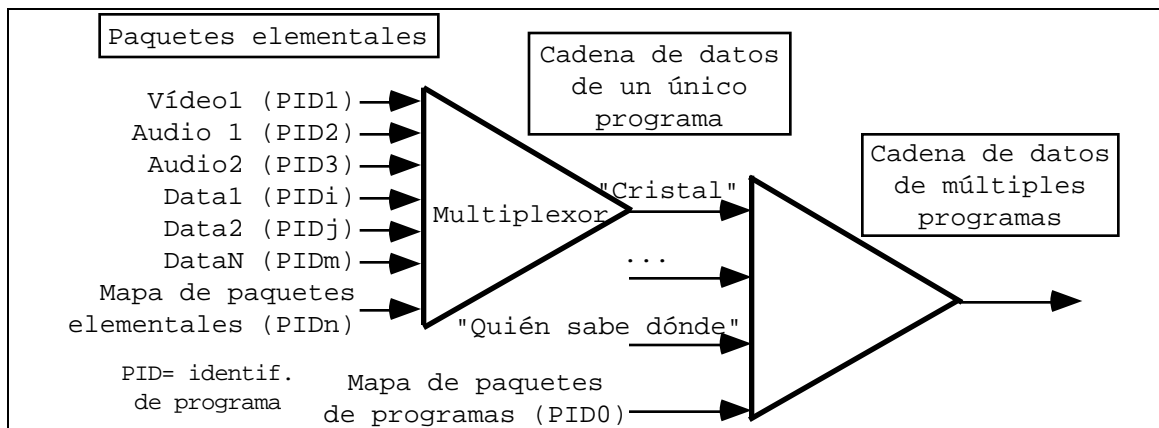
Paquetes elementales

Cadena de datos de un único programa

Cadena de datos de múltiples programas

Vídeo1 (PID1)
Audio 1 (PID2)
Audio2 (PID3)
Data1 (PIDi)
Data2 (PIDj)
DataN (PIDm)
Mapa de paquetes elementales (PIDn)

Multiplexor

"Cristal"

...

"Quién sabe dónde"

PID= identif. de programa

Mapa de paquetes de programas (PID0)